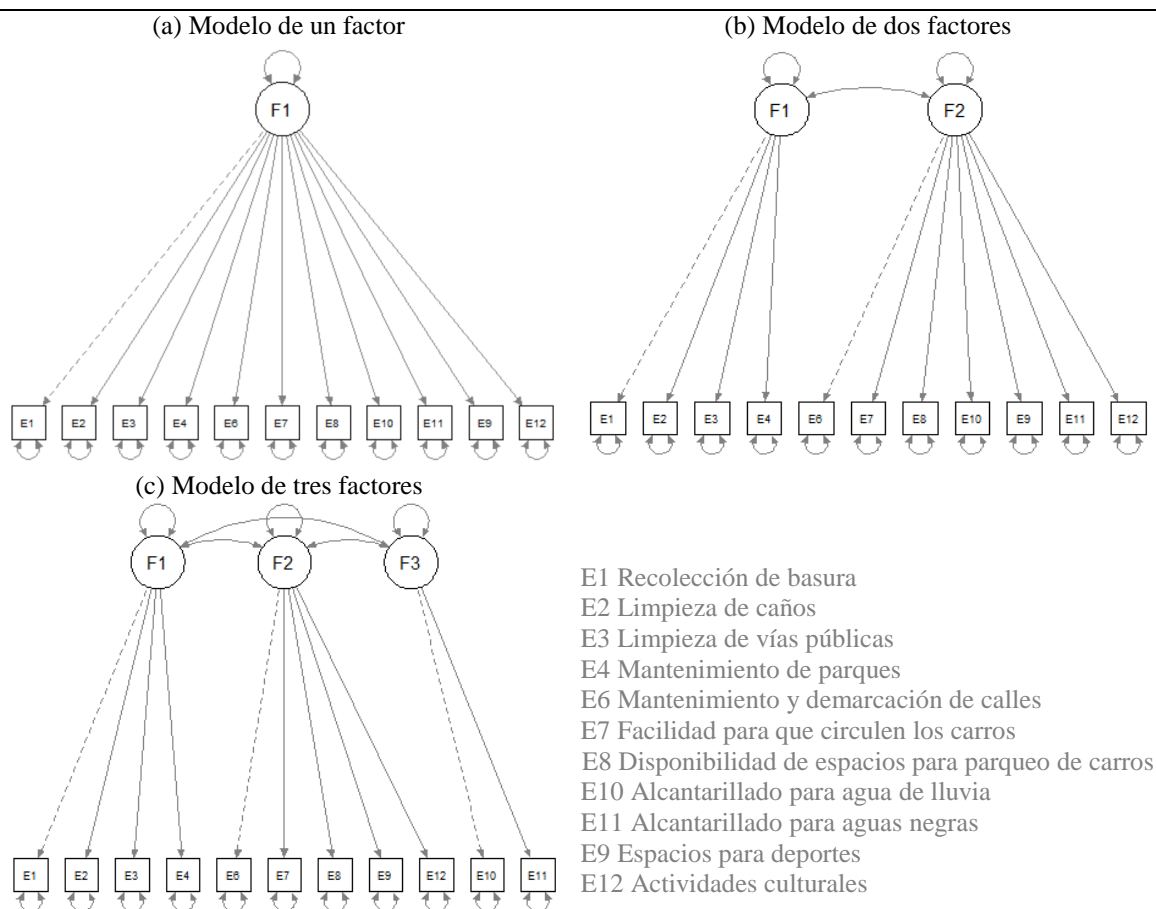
(a) Modelo de un factor

F1

E1 E2 E3 E4 E6 E7 E8 E10 E11 E9 E12

(b) Modelo de dos factores

F1 F2

E1 E2 E3 E4 E6 E7 E8 E10 E9 E11 E12

(c) Modelo de tres factores

F1 F2 F3

E1 E2 E3 E4 E6 E7 E8 E9 E12 E10 E11

E1 Recolección de basura
E2 Limpieza de caños
E3 Limpieza de vías públicas
E4 Mantenimiento de parques
E6 Mantenimiento y demarcación de calles
E7 Facilidad para que circulen los carros
E8 Disponibilidad de espacios para parqueo de carros
E10 Alcantarillado para agua de lluvia
E11 Alcantarillado para aguas negras
E9 Espacios para deportes
E12 Actividades culturales